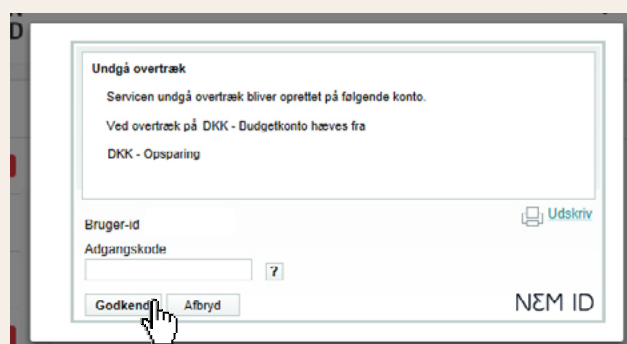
D

Undgå overtræk

Servicen undgå overtræk bliver oprettet på følgende konto.

Ved overtræk på DKK - Budgetkonto hæves fra

DKK - Opsparing

Udskriv

Bruger-id

Adgangskode

?

Godkend

Afbryd

NΣM ID